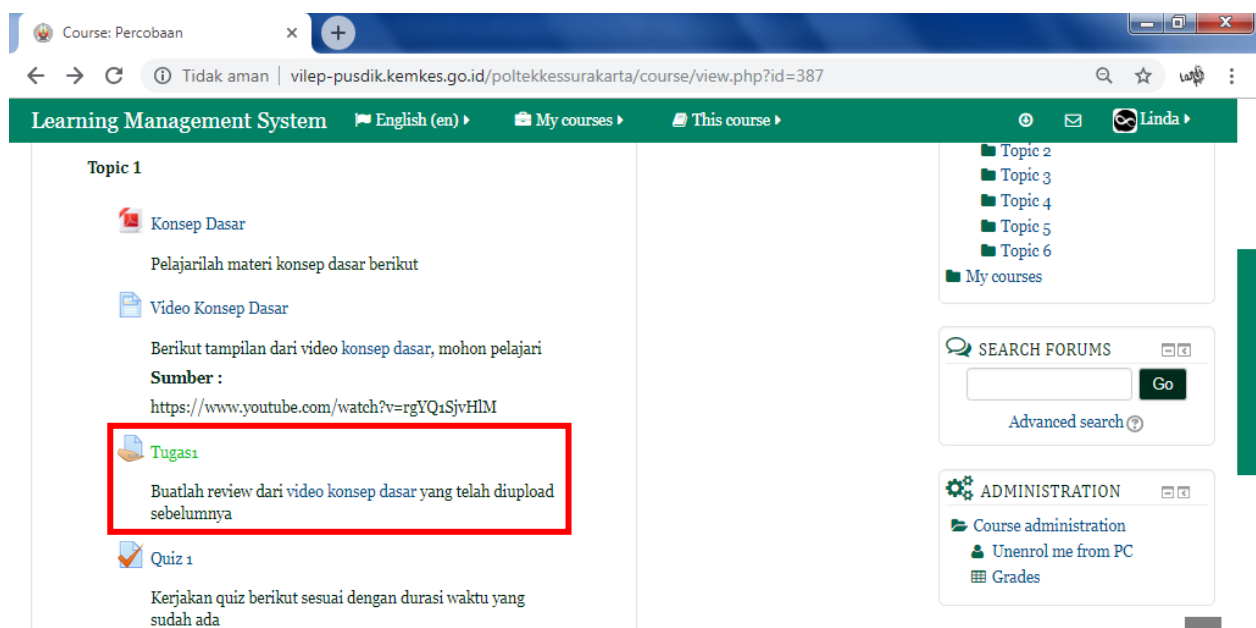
Course: Percobaan ×

Tidak aman | vilep-pusdik.kemkes.go.id/poltekkessurakarta/course/view.php?id=387

Learning Management System English (en) My courses This course Linda

Topic 1

Konsep Dasar

Pelajarilah materi konsep dasar berikut

Video Konsep Dasar

Berikut tampilan dari video konsep dasar, mohon pelajari

Sumber :

https://www.youtube.com/watch?v=rgYQ1SjvHlM

Tugas1

Buatlah review dari video konsep dasar yang telah diupload sebelumnya

Quiz 1

Kerjakan quiz berikut sesuai dengan durasi waktu yang sudah ada

Topic 2
Topic 3
Topic 4
Topic 5
Topic 6
My courses

SEARCH FORUMS

Go

Advanced search

ADMINISTRATION

Course administration
Unenrol me from PC
Grades